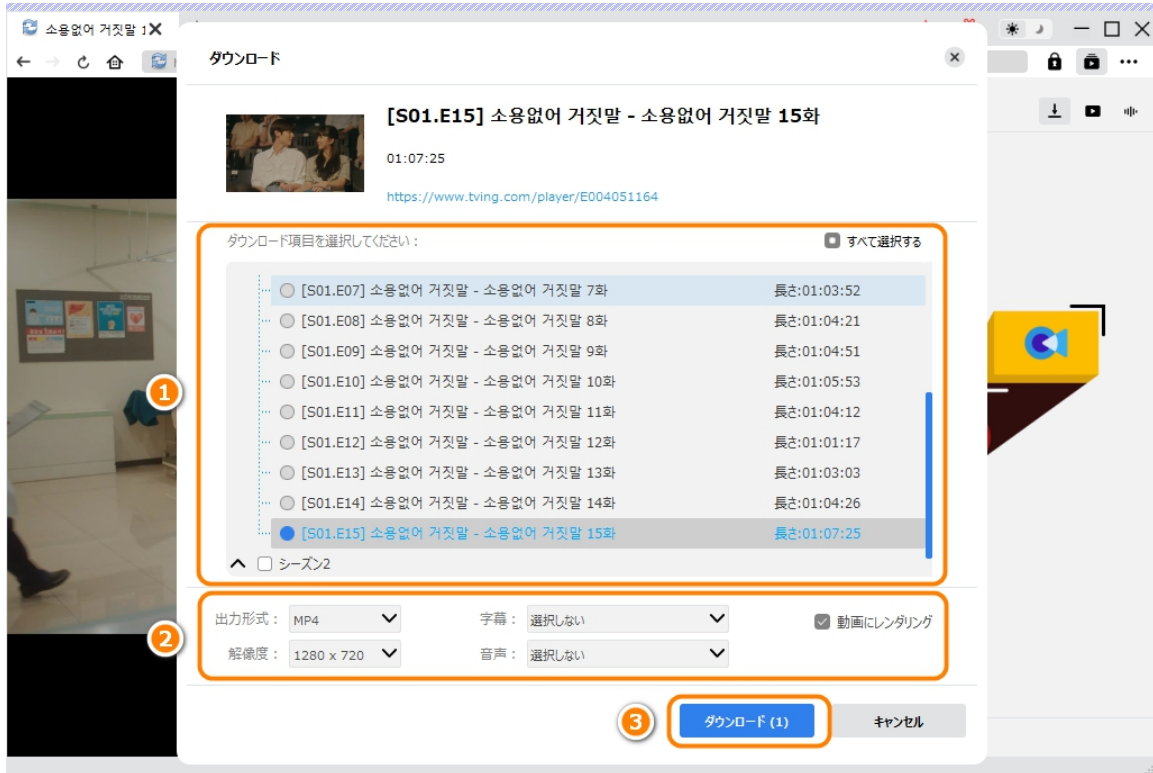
소용없어 거짓말 1

ダウンロード

[S01.E15] 소용없어 거짓말 - 소용없어 거짓말 15화

01:07:25

https://www.tving.com/player/E004051164

ダウンロード項目を選択してください：

すべて選択する

| | |
|---|---|
| [S01.E07] 소용없어 거짓말 - 소용없어 거짓말 7화 | 長さ:01:03:52 |
| [S01.E08] 소용없어 거짓말 - 소용없어 거짓말 8화 | 長さ:01:04:21 |
| [S01.E09] 소용없어 거짓말 - 소용없어 거짓말 9화 | 長さ:01:04:51 |
| [S01.E10] 소용없어 거짓말 - 소용없어 거짓말 10화 | 長さ:01:05:53 |
| [S01.E11] 소용없어 거짓말 - 소용없어 거짓말 11화 | 長さ:01:04:12 |
| [S01.E12] 소용없어 거짓말 - 소용없어 거짓말 12화 | 長さ:01:01:17 |
| [S01.E13] 소용없어 거짓말 - 소용없어 거짓말 13화 | 長さ:01:03:03 |
| [S01.E14] 소용없어 거짓말 - 소용없어 거짓말 14화 | 長さ:01:04:26 |
| [S01.E15] 소용없어 거짓말 - 소용없어 거짓말 15화 | 長さ:01:07:25 |

シーズン2

1

出力形式： MP4
字幕： 選択しない
動画にレンダリング
解像度： 1280 x 720
音声： 選択しない

2

3

ダウンロード (1)

キャンセル